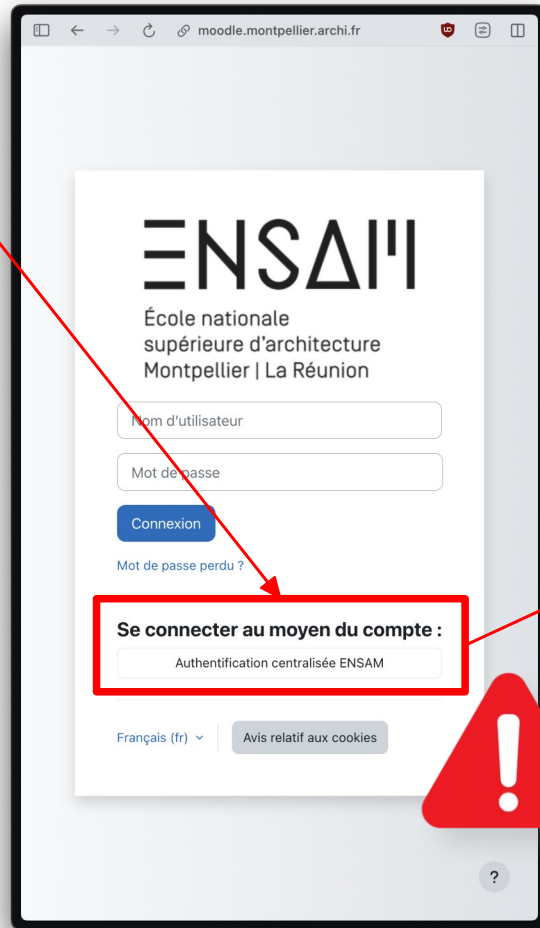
moodle.montpellier.archi.fr

ENSAM

École nationale supérieure d'architecture Montpellier | La Réunion

Nom d'utilisateur

Mot de passe

Connexion

Mot de passe perdu ?

Se connecter au moyen du compte :

Authentification centralisée ENSAM

Français (fr)

Avis relatif aux cookies

?